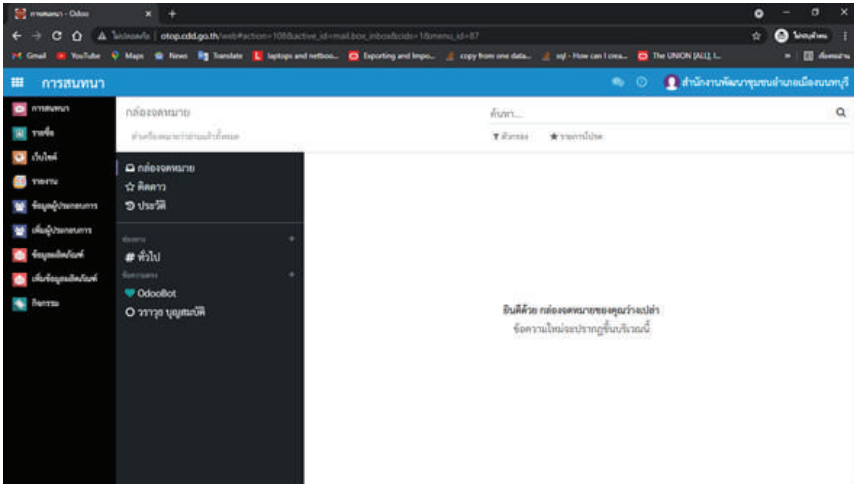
การสนทนา - Odoo × +

← → C ⌂ ⚠ ไม่ปลอดภัย | otop.cdd.go.th/web#action=108&active_id=mail.box_inbox&cids=1&menu_id=87

Gmail YouTube Maps News Translate laptops and netboo... Exporting and Impo... copy from one data... sql - How can I crea... The UNION [ALL], I... » รายการอ่าน

การสนทนา

สำนักงานพัฒนาชุมชนอำเภอเมืองนนทบุรี

การสนทนา
รายชื่อ
เว็บไซต์
รายงาน
ข้อมูลผู้ประกอบการ
เพิ่มผู้ประกอบการ
ข้อมูลผลิตภัณฑ์
เพิ่มข้อมูลผลิตภัณฑ์
กิจกรรม

กล่องจดหมาย
ทำเครื่องหมายว่าอ่านแล้วทั้งหมด

ค้นหา...
ตัวกรอง ★ รายการโปรด

กล่องจดหมาย
ติดดาว
ประวัติ

ช่อง
# ทั่วไป
ข้อความตรง
OdooBot
วรารุจ บุญสมบัติ

ยินดีด้วย กล่องจดหมายของคุณว่างเปล่า
ข้อความใหม่จะปรากฏขึ้นบริเวณนี้